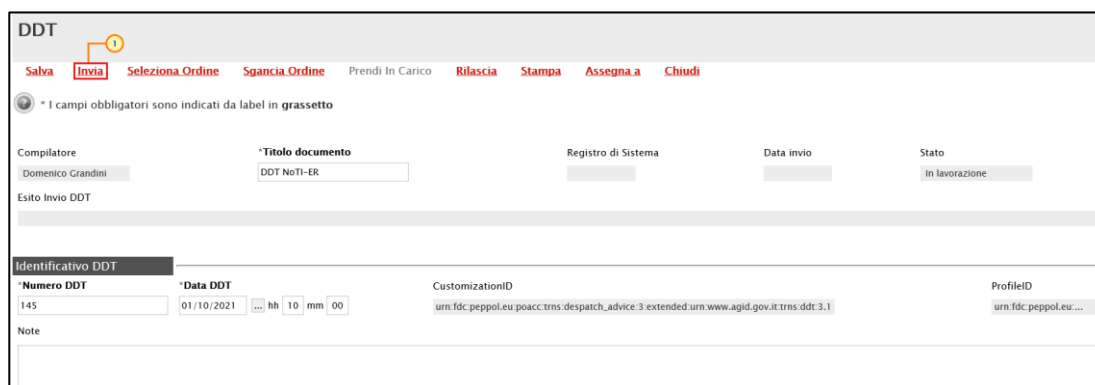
DDT

1

Salva Invia Seleziona Ordine Sgancia Ordine Prendi In Carico Rilascia Stampa Assegna a Chiudi

* I campi obbligatori sono indicati da label in grassetto

Compilatore
Domenico Grandini

*Titolo documento
DDT NoTI-ER

Registro di Sistema

Data invio

Stato
In lavorazione

Esito Invio DDT

Identificativo DDT

*Numero DDT
145

*Data DDT
01/10/2021 ... hh 10 mm 00

CustomizationID
urn:fdc:peppol.eu:poacc:trns:despatch_advice:3:extended:urn:www.agid.gov.it:trns:ddt:3.1

ProfileID
urn:fdc:peppol.eu:...

Note